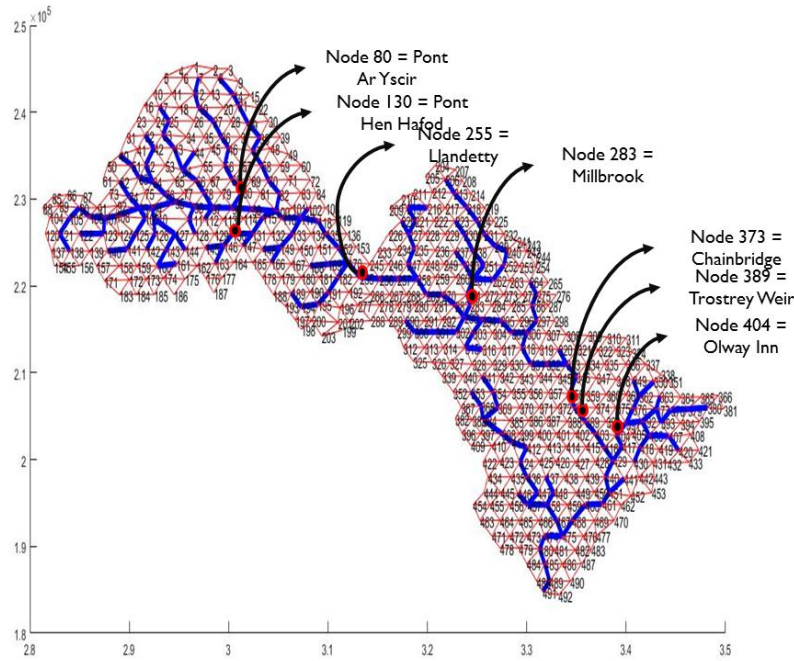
$\times10^5$
2.5
2.4
2.3
2.2
2.1
2
1.9
1.8

Node 80 = Pont Ar Yscir
Node 130 = Pont Hen Hafod
Node 255 = Llandetty
Node 283 = Millbrook
Node 373 = Chainbridge
Node 389 = Trostrey Weir
Node 404 = Olway Inn

2.8
2.9
3
3.1
3.2
3.3
3.4
3.5